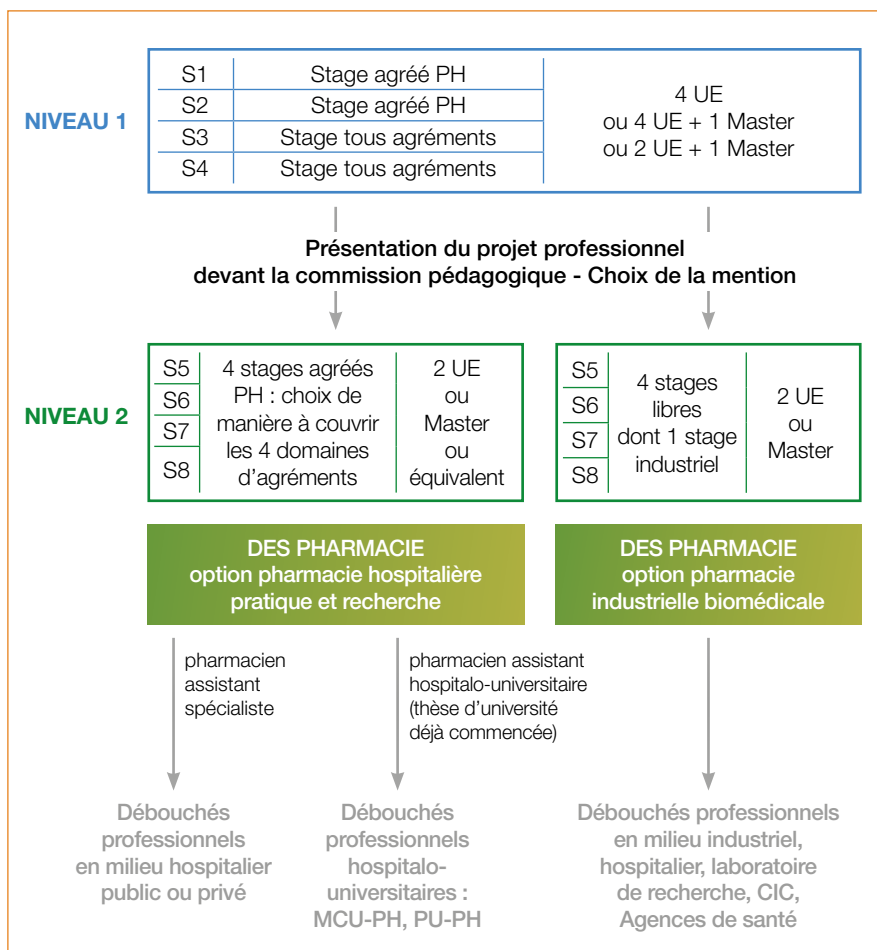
NIVEAU 1

| S1 | Stage agréé PH | 4 UE ou 4 UE + 1 Master ou 2 UE + 1 Master |
|---|---|---|
| S2 | Stage agréé PH | |
| S3 | Stage tous agréments | |
| S4 | Stage tous agréments | |

Présentation du projet professionnel devant la commission pédagogique - Choix de la mention

NIVEAU 2

| S5 S6 S7 S8 | 4 stages agréés PH : choix de manière à couvrir les 4 domaines d'agréments | 2 UE ou Master ou équivalent |
|---|---|---|

| S5 S6 S7 S8 | 4 stages libres dont 1 stage industriel | 2 UE ou Master |
|---|---|---|

DES PHARMACIE option pharmacie hospitalière pratique et recherche

DES PHARMACIE option pharmacie industrielle biomédicale

pharmacien assistant spécialiste

pharmacien assistant hospitalo-universitaire (thèse d'université déjà commencée)

Débouchés professionnels en milieu hospitalier public ou privé

Débouchés professionnels hospitalo-universitaires : MCU-PH, PU-PH

Débouchés professionnels en milieu industriel, hospitalier, laboratoire de recherche, CIC, Agences de santé